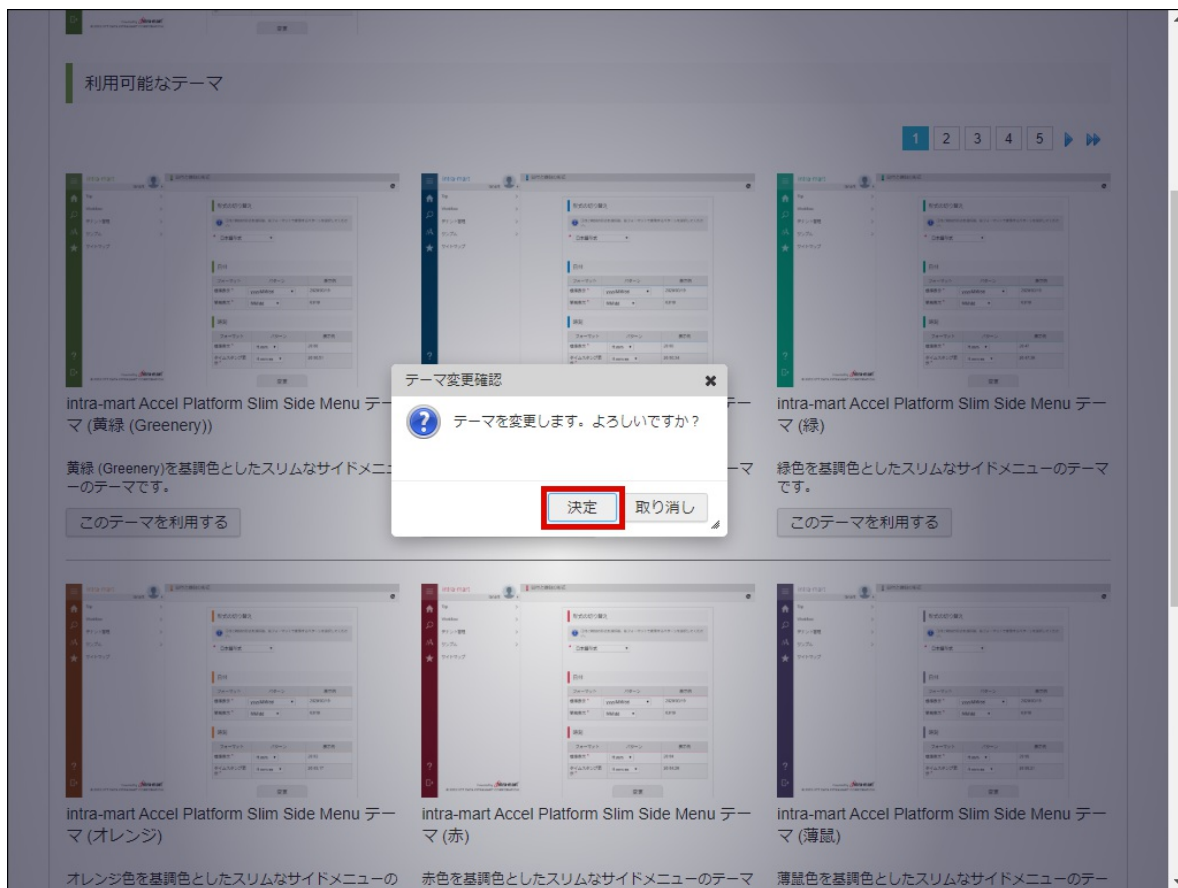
利用可能なテーマ

1 2 3 4 5

テーマ変更確認

テーマを変更します。よろしいですか？

決定 取り消し

intra-mart Accel Platform Slim Side Menu テーマ (黄緑 (Greenery))

黄緑 (Greenery)を基調色としたスリムなサイドメニューのテーマです。

このテーマを利用する

intra-mart Accel Platform Slim Side Menu テーマ (緑)

緑色を基調色としたスリムなサイドメニューのテーマです。

このテーマを利用する

intra-mart Accel Platform Slim Side Menu テーマ (オレンジ)

オレンジ色を基調色としたスリムなサイドメニューの

intra-mart Accel Platform Slim Side Menu テーマ (赤)

赤色を基調色としたスリムなサイドメニューのテーマ

intra-mart Accel Platform Slim Side Menu テーマ (薄鼠)

薄鼠色を基調色としたスリムなサイドメニューのテー